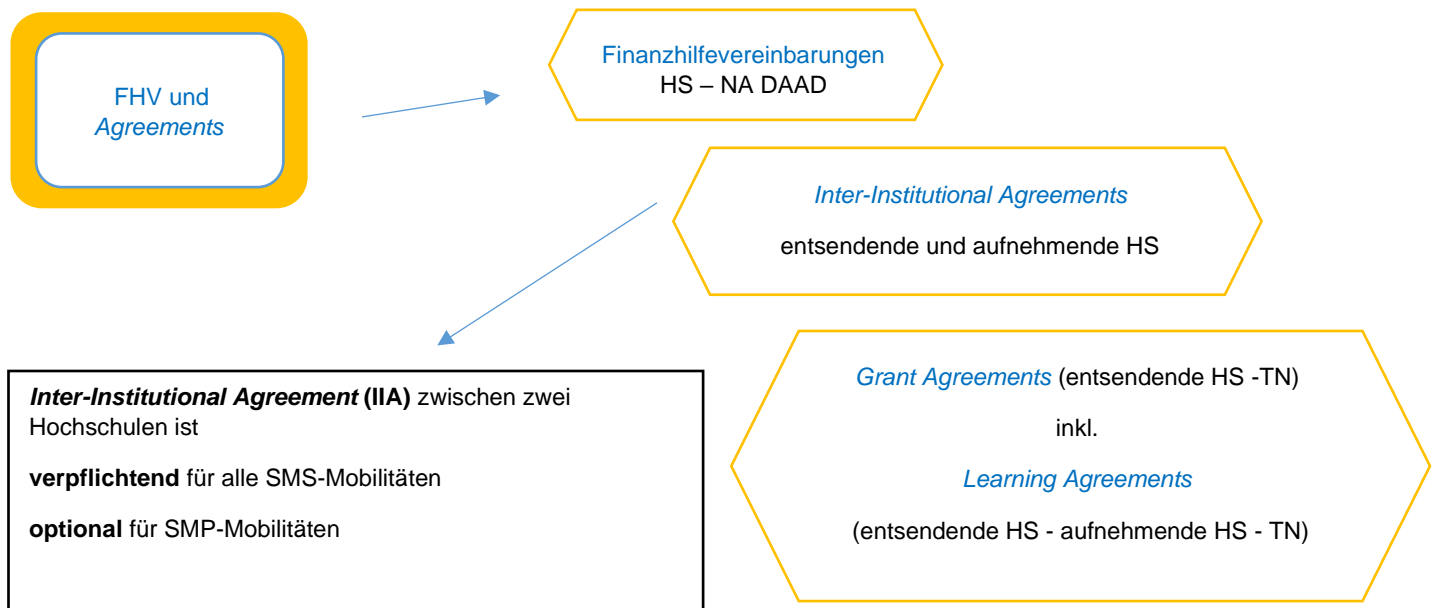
FHV und *Agreements*

Finanzhilfevereinbarungen
HS – NA DAAD

*Inter-Institutional Agreements*

entsendende und aufnehmende HS

***Inter-Institutional Agreement*** **(IIA)** zwischen zwei Hochschulen ist

**verpflichtend** für alle SMS-Mobilitäten

**optional** für SMP-Mobilitäten

*Grant Agreements* (entsendende HS -TN)

inkl.

*Learning Agreements*

(entsendende HS - aufnehmende HS - TN)